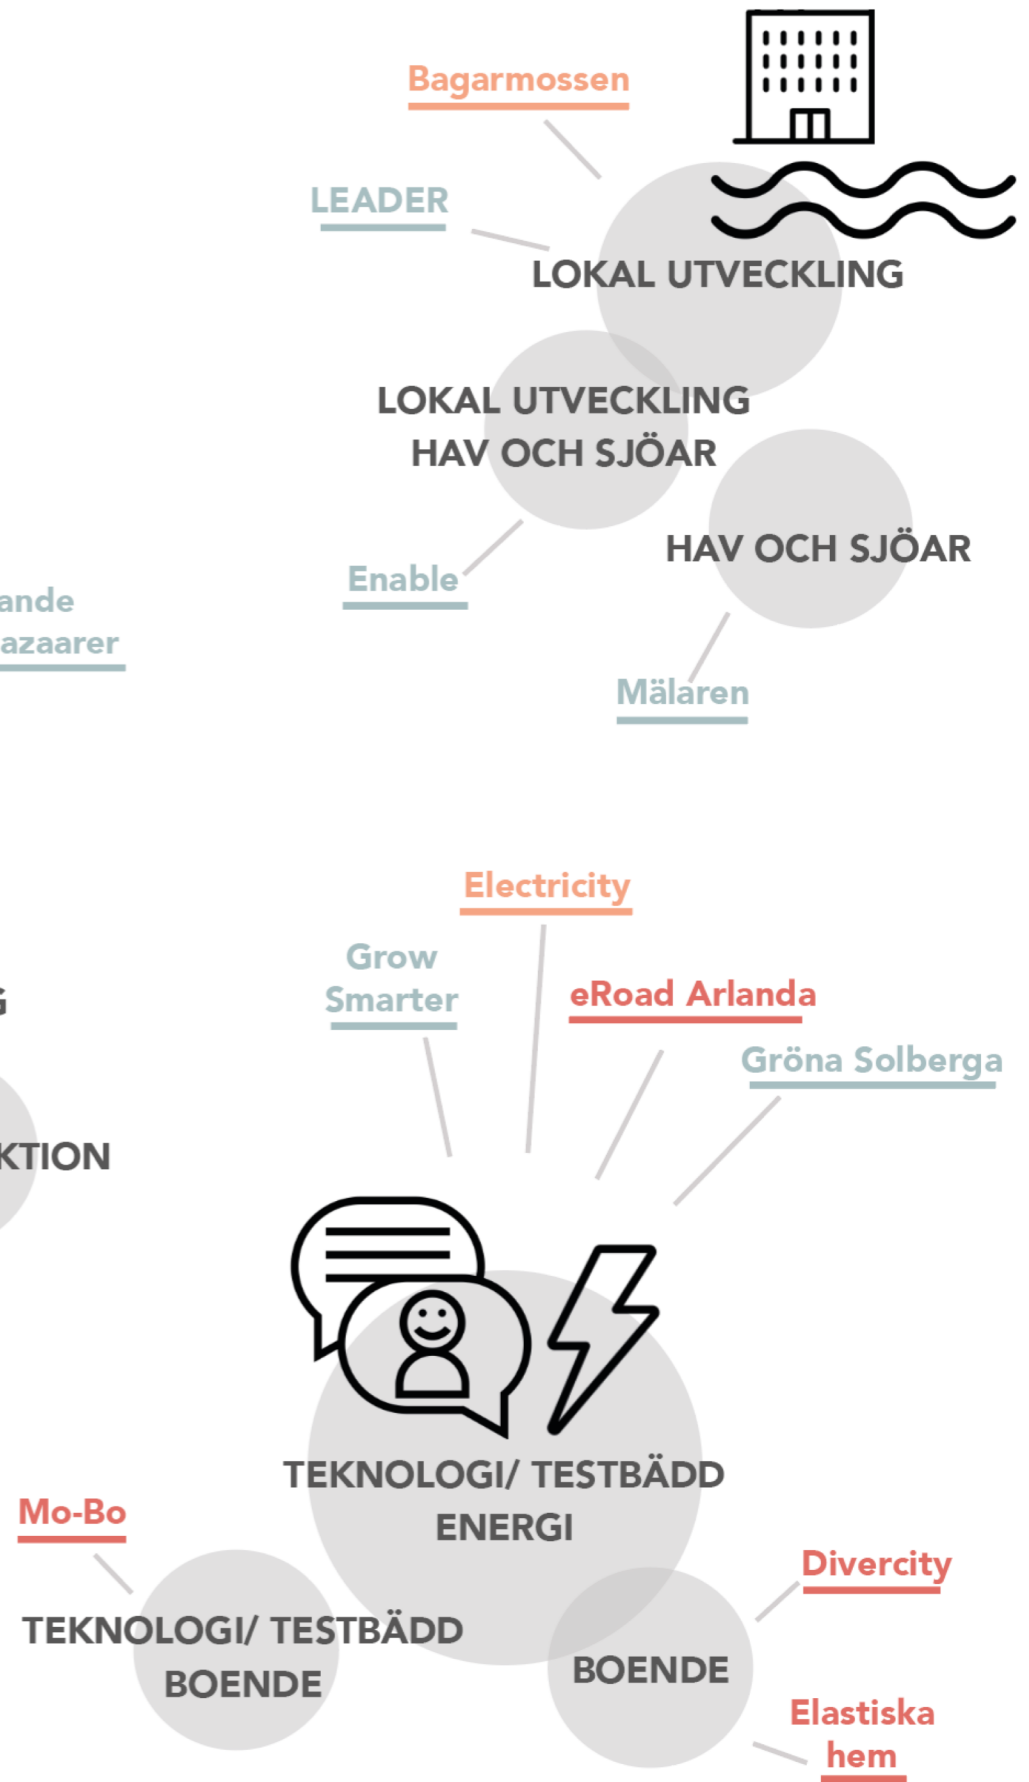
Bagarmossen

LEADER

LOKAL UTVECKLING

LOKAL UTVECKLING
HAV OCH SJÖAR

HAV OCH SJÖAR

ande
azaarer

Enable

Mälaren

Electricity

Grow Smarter

eRoad Arlanda

Gröna Solberga

G

KTION

TEKNOLOGI/ TESTBÄDD
ENERGI

Mo-Bo

Divercity

TEKNOLOGI/ TESTBÄDD
BOENDE

BOENDE

Elastiska hem